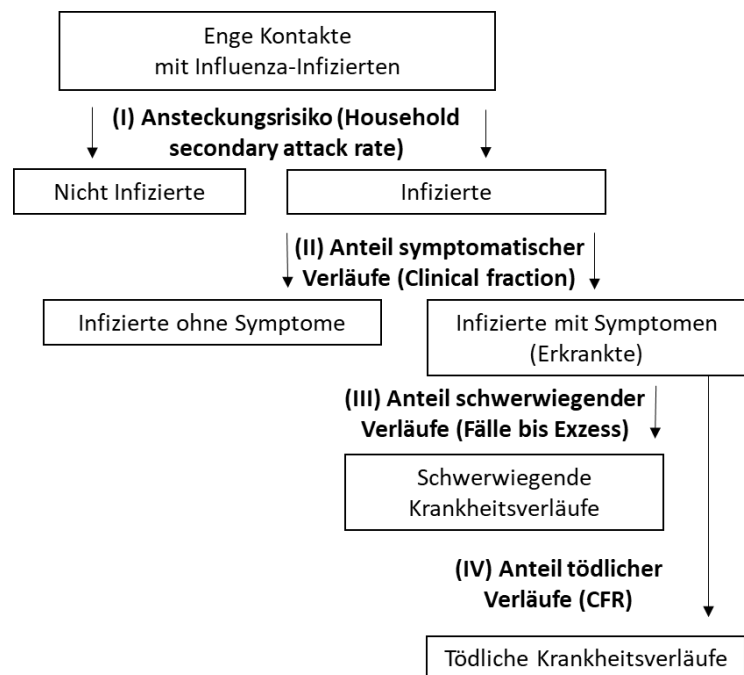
Enge Kontakte
mit Influenza-Infizierten

(I) Ansteckungsrisiko (Household secondary attack rate)

Nicht Infizierte

Infizierte

(II) Anteil symptomatischer Verläufe (Clinical fraction)

Infizierte ohne Symptome

Infizierte mit Symptomen
(Erkrankte)

(III) Anteil schwerwiegender Verläufe (Fälle bis Exzess)

Schwerwiegende
Krankheitsverläufe

(IV) Anteil tödlicher Verläufe (CFR)

Tödliche Krankheitsverläufe